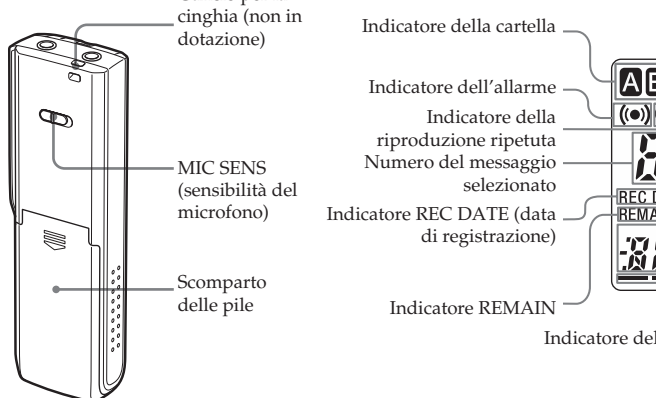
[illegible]
cinghia (non in dotazione)

MIC SENS (sensibilità del microfono)

Scomparto delle pile

Indicatore della cartella

Indicatore dell'allarme

Indicatore della riproduzione ripetuta

Numero del messaggio selezionato

Indicatore REC DATE (data di registrazione)

Indicatore REMAIN

Indicatore del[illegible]

A B

REC D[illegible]

REMA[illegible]